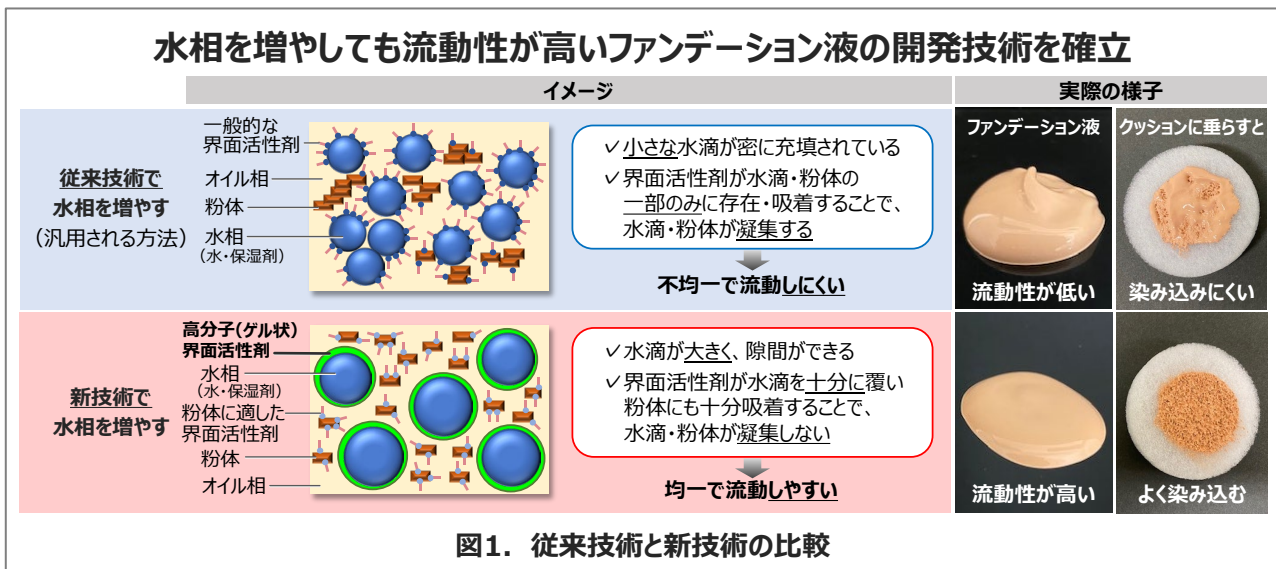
水相を増やしても流動性が高いファンデーション液の開発技術を確立

イメージ

実際の様子

従来技術で
水相を増やす
（汎用される方法）

一般的な
界面活性剤
オイル相
粉体
水相
（水・保湿剤）

✓小さな水滴が密に充填されている
✓界面活性剤が水滴・粉体の一部のみに存在・吸着することで、水滴・粉体が凝集する

不均一で流動しにくい

ファンデーション液
流動性が低い

クッションに垂らすと
染み込みにくい

新技術で
水相を増やす

高分子（ゲル状）
界面活性剤
水相
（水・保湿剤）
粉体に適した
界面活性剤
粉体
オイル相

✓水滴が大きく、隙間ができる
✓界面活性剤が水滴を十分に覆い粉体にも十分吸着することで、水滴・粉体が凝集しない

均一で流動しやすい

流動性が高い

よく染み込む

図1．従来技術と新技術の比較